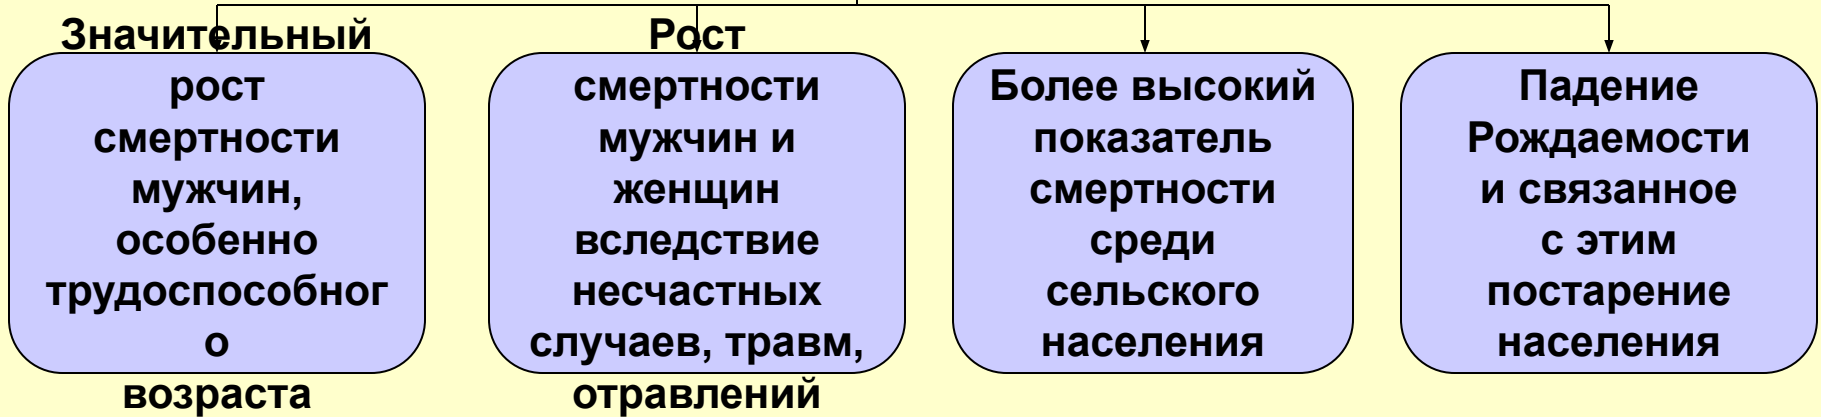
Значительный рост смертности мужчин, особенно трудоспособног о возраста

Рост смертности мужчин и женщин вследствие несчастных случаев, травм, отравлений

Более высокий показатель смертности среди сельского населения

Падение Рождаемости и связанное с этим постарение населения